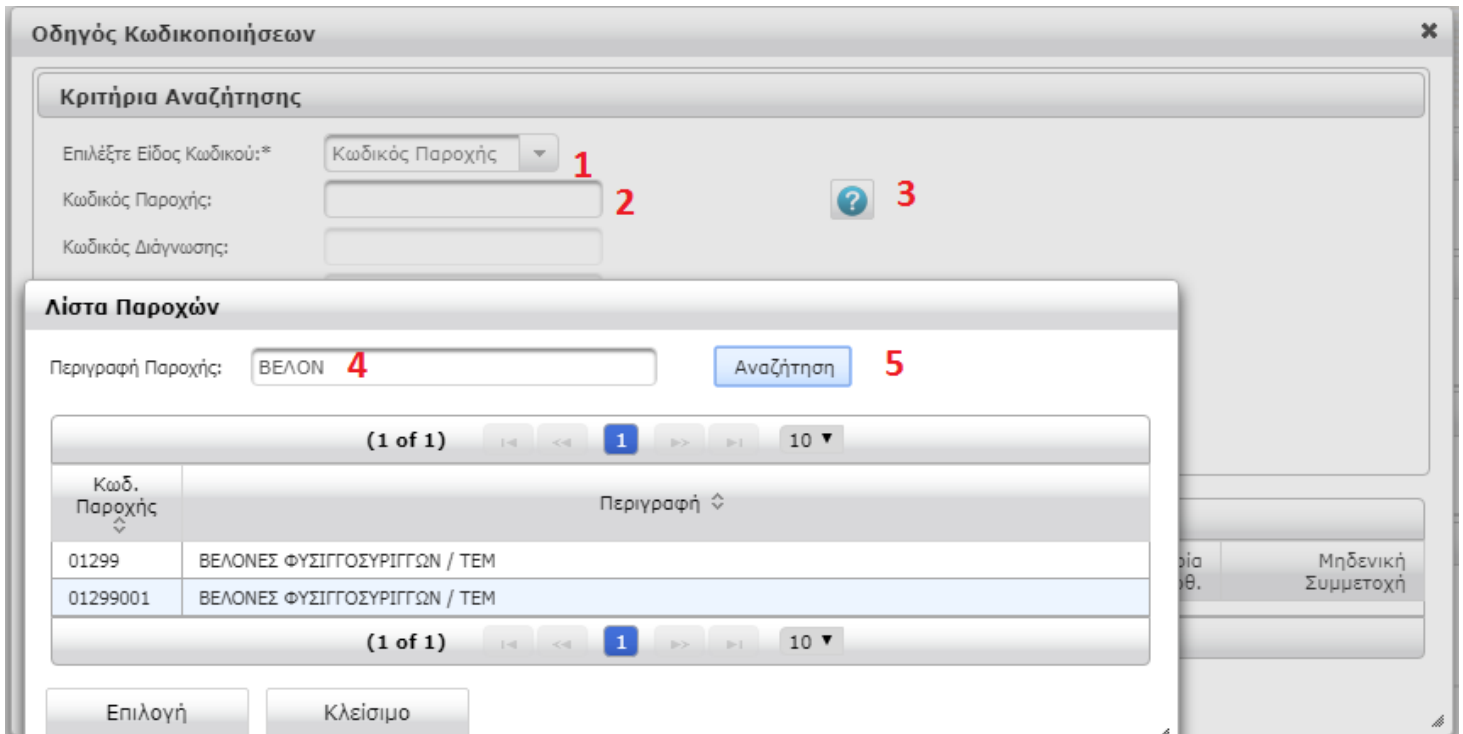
Οδηγός Κωδικοποιήσεων ✖

Κριτήρια Αναζήτησης

Επιλέξτε Είδος Κωδικού:* Κωδικός Παροχής 1

Κωδικός Παροχής: 2 3

Κωδικός Διάγνωσης:

Λίστα Παροχών

Περιγραφή Παροχής: ΒΕΛΟΝ 4 Αναζήτηση 5

(1 of 1) 1 10

| Κωδ. Παροχής | Περιγραφή |
|---|---|
| 01299 | ΒΕΛΟΝΕΣ ΦΥΣΙΓΓΟΣΥΡΙΓΓΩΝ / ΤΕΜ |
| 01299001 | ΒΕΛΟΝΕΣ ΦΥΣΙΓΓΟΣΥΡΙΓΓΩΝ / ΤΕΜ |

(1 of 1) 1 10

ρία θ. Μηδενική Συμμετοχή

Επιλογή Κλείσιμο